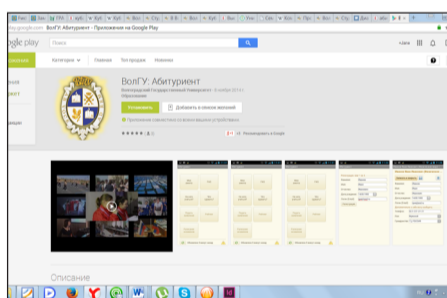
ВолГУ: Абитуриент – Приложения на Google Play

Google play

Поиск

Категории

Главная

Топ-чарты

Новинки

ВолГУ: Абитуриент

Волгоградский Государственный Университет · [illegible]

Образование

Установить

Добавить в список желаний

Приложение совместимо с вашим устройством.

Рекомендовать в Google

Описание